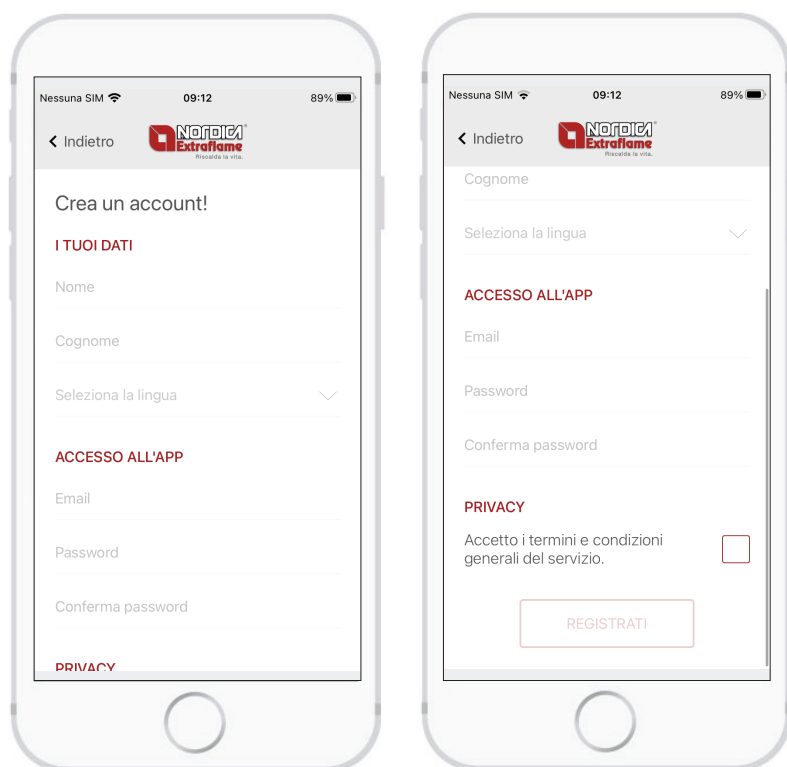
Nessuna SIM 09:12 89%

Indietro

NORDICA Extraflame Riscalda la vita.

Crea un account!

I TUOI DATI

Nome

Cognome

Seleziona la lingua

ACCESSO ALL'APP

Email

Password

Conferma password

PRIVACY

Nessuna SIM 09:12 89%

Indietro

NORDICA Extraflame Riscalda la vita.

Cognome

Seleziona la lingua

ACCESSO ALL'APP

Email

Password

Conferma password

PRIVACY

Accetto i termini e condizioni generali del servizio.

REGISTRATI